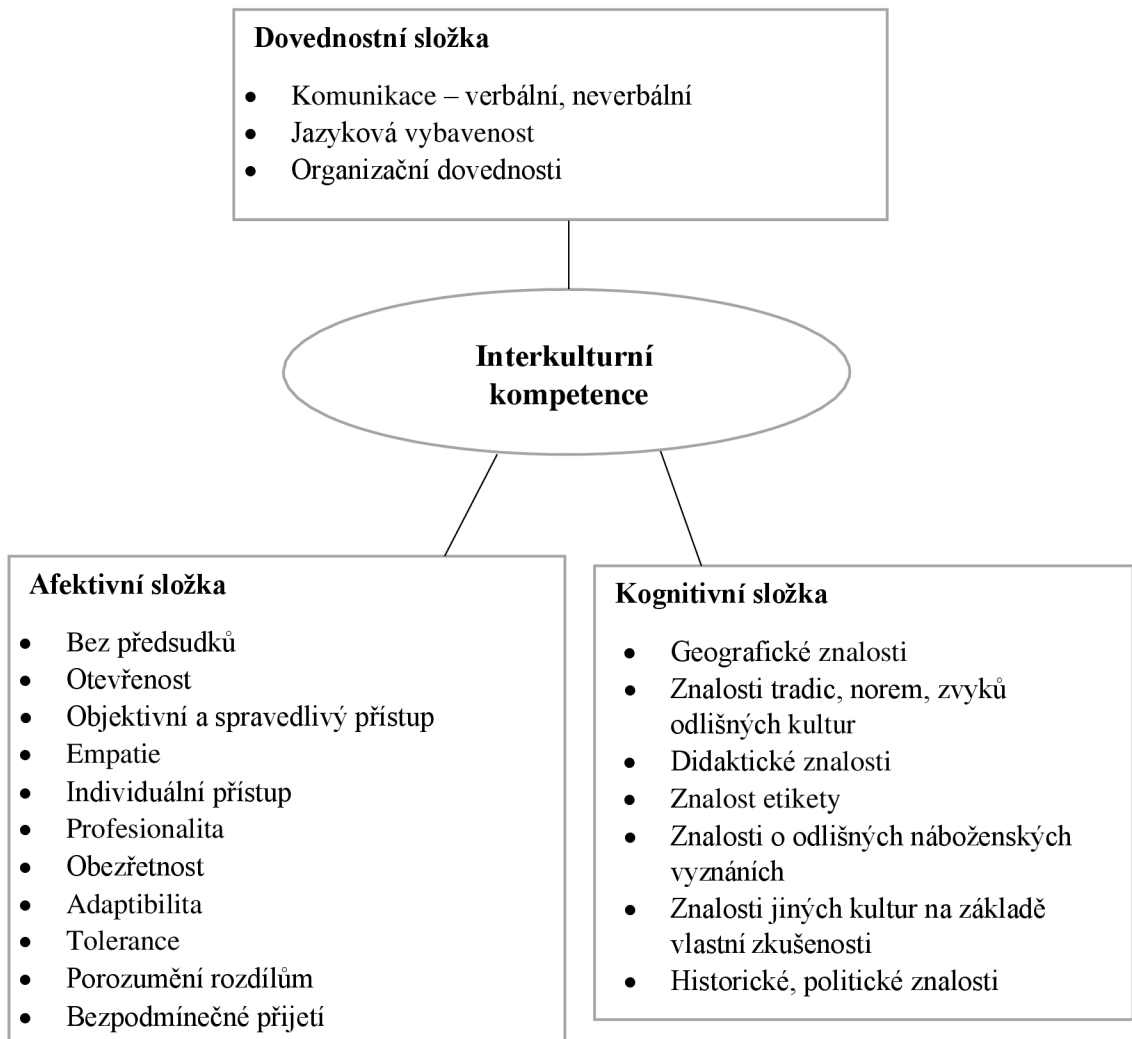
**Dovednostní složka**

- Komunikace – verbální, neverbální
- Jazyková vybavenost
- Organizační dovednosti

**Interkulturní kompetence**

**Afektivní složka**

- Bez předsudků
- Otevřenost
- Objektivní a spravedlivý přístup
- Empatie
- Individuální přístup
- Profesionalita
- Obezřetnost
- Adaptibilita
- Tolerance
- Porozumění rozdílům
- Bezpodmínečné přijetí

**Kognitivní složka**

- Geografické znalosti
- Znalosti tradic, norem, zvyků odlišných kultur
- Didaktické znalosti
- Znalost etikety
- Znalosti o odlišných náboženských vyznáních
- Znalosti jiných kultur na základě vlastní zkušenosti
- Historické, politické znalosti